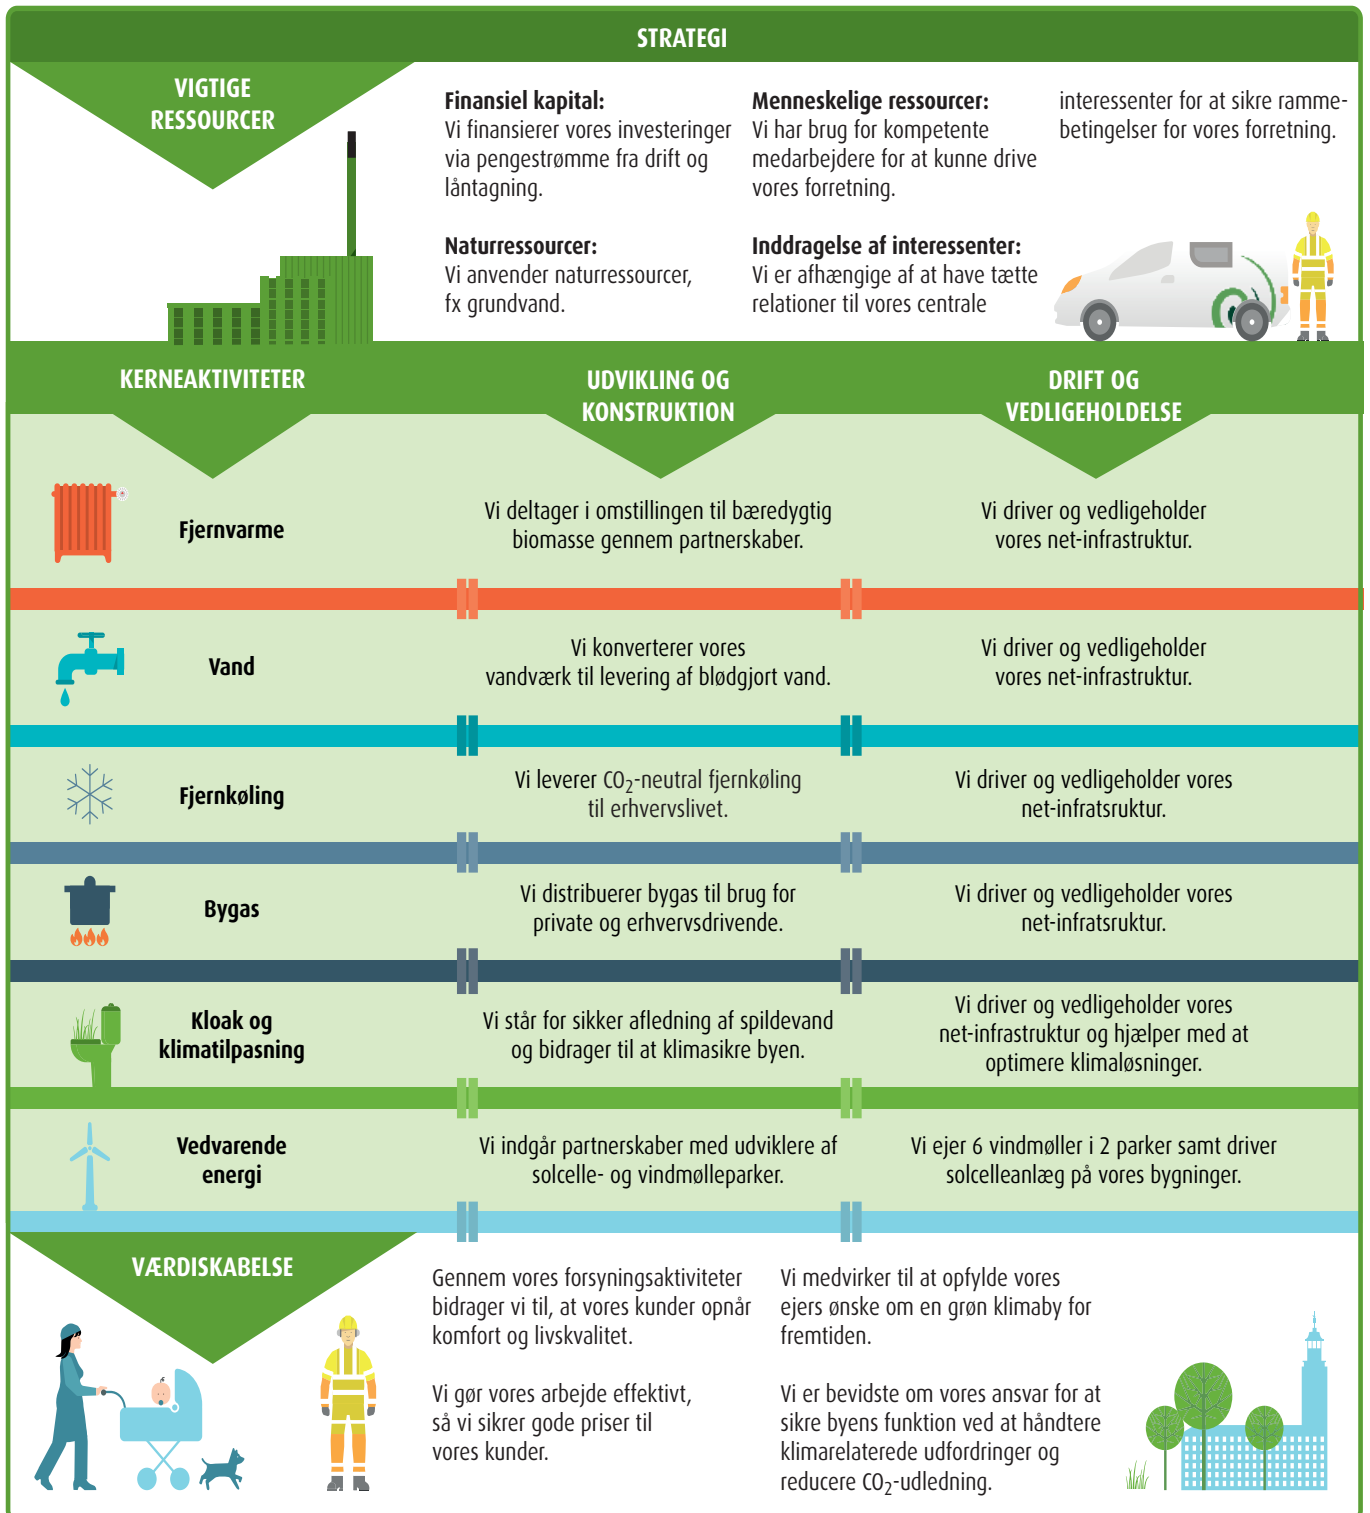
STRATEGI

VIGTIGE RESSOURCER

Finansiel kapital:
Vi finansierer vores investeringer via pengestrømme fra drift og låntagning.

Naturressourcer:
Vi anvender naturressourcer, fx grundvand.

Menneskelige ressourcer:
Vi har brug for kompetente medarbejdere for at kunne drive vores forretning.

Inddragelse af interessenter:
Vi er afhængige af at have tætte relationer til vores centrale interessenter for at sikre rammebetingelser for vores forretning.

KERNEAKTIVITETER

UDVIKLING OG KONSTRUKTION

DRIFT OG VEDLIGEHOLDELSE

| | | |
|---|---|---|
| Fjernvarme | Vi deltager i omstillingen til bæredygtig biomasse gennem partnerskaber. | Vi driver og vedligeholder vores net-infrastruktur. |
| Vand | Vi konverterer vores vandværk til levering af blødgjort vand. | Vi driver og vedligeholder vores net-infrastruktur. |
| Fjernkøling | Vi leverer $CO_2$-neutral fjernkøling til erhvervslivet. | Vi driver og vedligeholder vores net-infratsruktur. |
| Bygas | Vi distribuerer bygas til brug for private og erhvervsdrivende. | Vi driver og vedligeholder vores net-infratsruktur. |
| Kloak og klimatilpasning | Vi står for sikker afledning af spildevand og bidrager til at klimasikre byen. | Vi driver og vedligeholder vores net-infrastruktur og hjælper med at optimere klimaløsninger. |
| Vedvarende energi | Vi indgår partnerskaber med udviklere af solcelle- og vindmølleparker. | Vi ejer 6 vindmøller i 2 parker samt driver solcelleanlæg på vores bygninger. |

VÆRDISKABELSE

Gennem vores forsyningsaktiviteter bidrager vi til, at vores kunder opnår komfort og livskvalitet.

Vi gør vores arbejde effektivt, så vi sikrer gode priser til vores kunder.

Vi medvirker til at opfylde vores ejers ønske om en grøn klimaby for fremtiden.

Vi er bevidste om vores ansvar for at sikre byens funktion ved at håndtere klimarelaterede udfordringer og reducere $CO_2$-udledning.